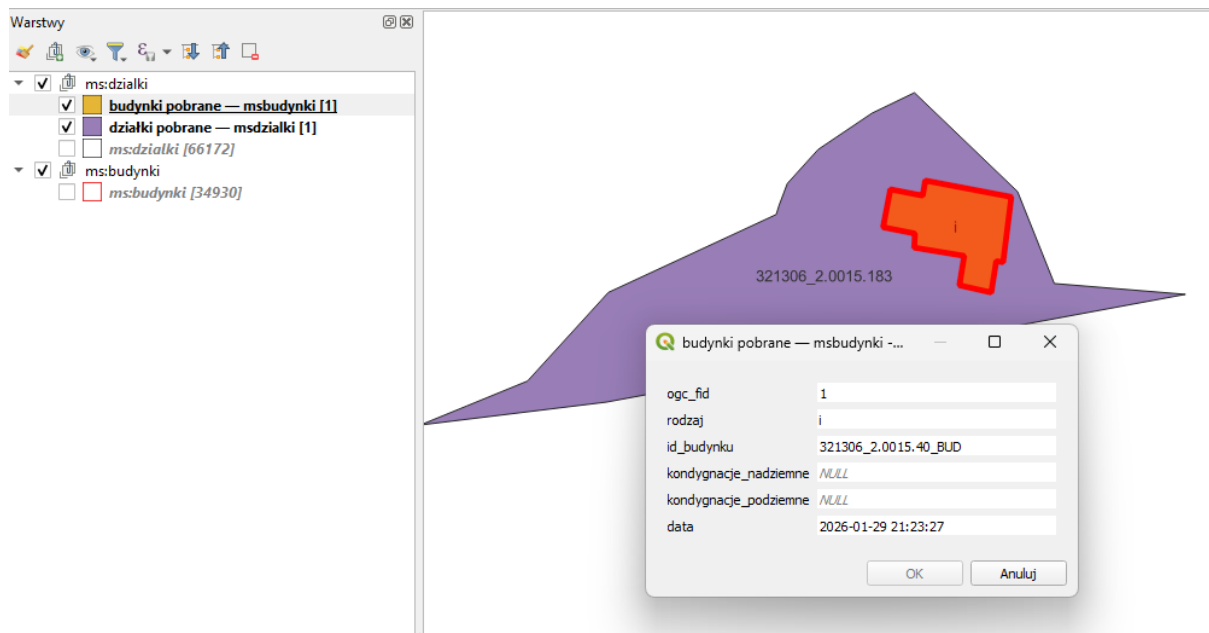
Warstwy

ms:dzialki
budynki pobrane — msbudynki [1]
działki pobrane — msdzialki [1]
ms:dzialki [66172]
ms:budynki
ms:budynki [34930]

i
321306_2.0015.183

budynki pobrane — msbudynki -...

| | |
|---|---|
| ogc_fid | 1 |
| rodzaj | i |
| id_budynku | 321306_2.0015.40_BUD |
| kondygnacje_nadziemne | NULL |
| kondygnacje_podziemne | NULL |
| data | 2026-01-29 21:23:27 |

OK
Anuluj